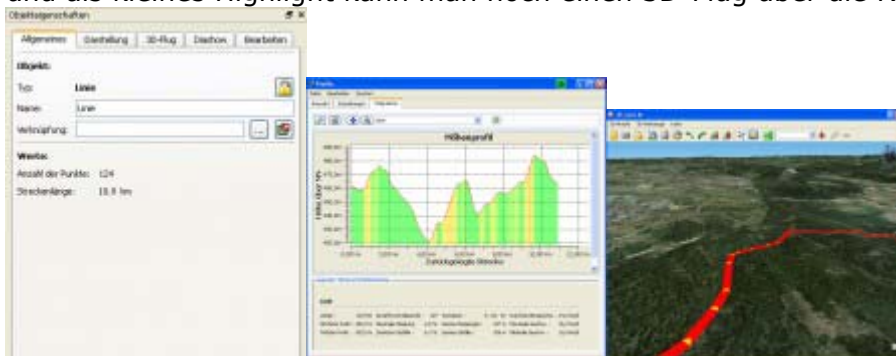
und als kleines Highlight kann man noch einen 3D-Flug über die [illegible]

Objekteigenschaften

Allgemeines | Darstellung | 3D-Flug | Diashow | Bearbeiten

Objekt:

Typ: Linie

Name: Linie

Verknüpfung:

Werte:

Anzahl der Punkte: 124

Streckenlänge: 18.8 km

Höhenprofil

Höhe über NN

Zurückgelegte Strecke

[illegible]